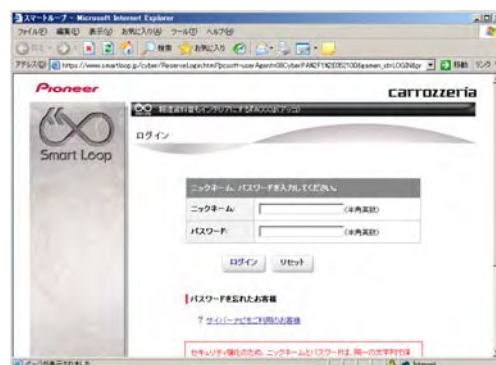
スマートループ - Microsoft Internet Explorer

ファイル(F) 編集(E) 表示(V) お気に入り(A) ツール(T) ヘルプ(H)

戻る 検索 お気に入り

アドレス(D) https://www.smartloop.jp/cyber/ReserveLogin.html?pcsoft=userAgent=DBCyberPAREF1%2E0%2E1008&amen_str=LOGIN&pr 移動 リンク

Pioneer

carrozzeria

Smart Loop

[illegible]

ログイン

ニックネーム、パスワードを入力してください。

| ニックネーム | (半角英数) |
|---|---|
| パスワード | (半角英数) |

ログイン リセット

パスワードを忘れたお客様

? サイバーナビをご利用のお客様

セキュリティ強化のため、ニックネームとパスワードは、同一の文字列では

ページが表示されました

Internet